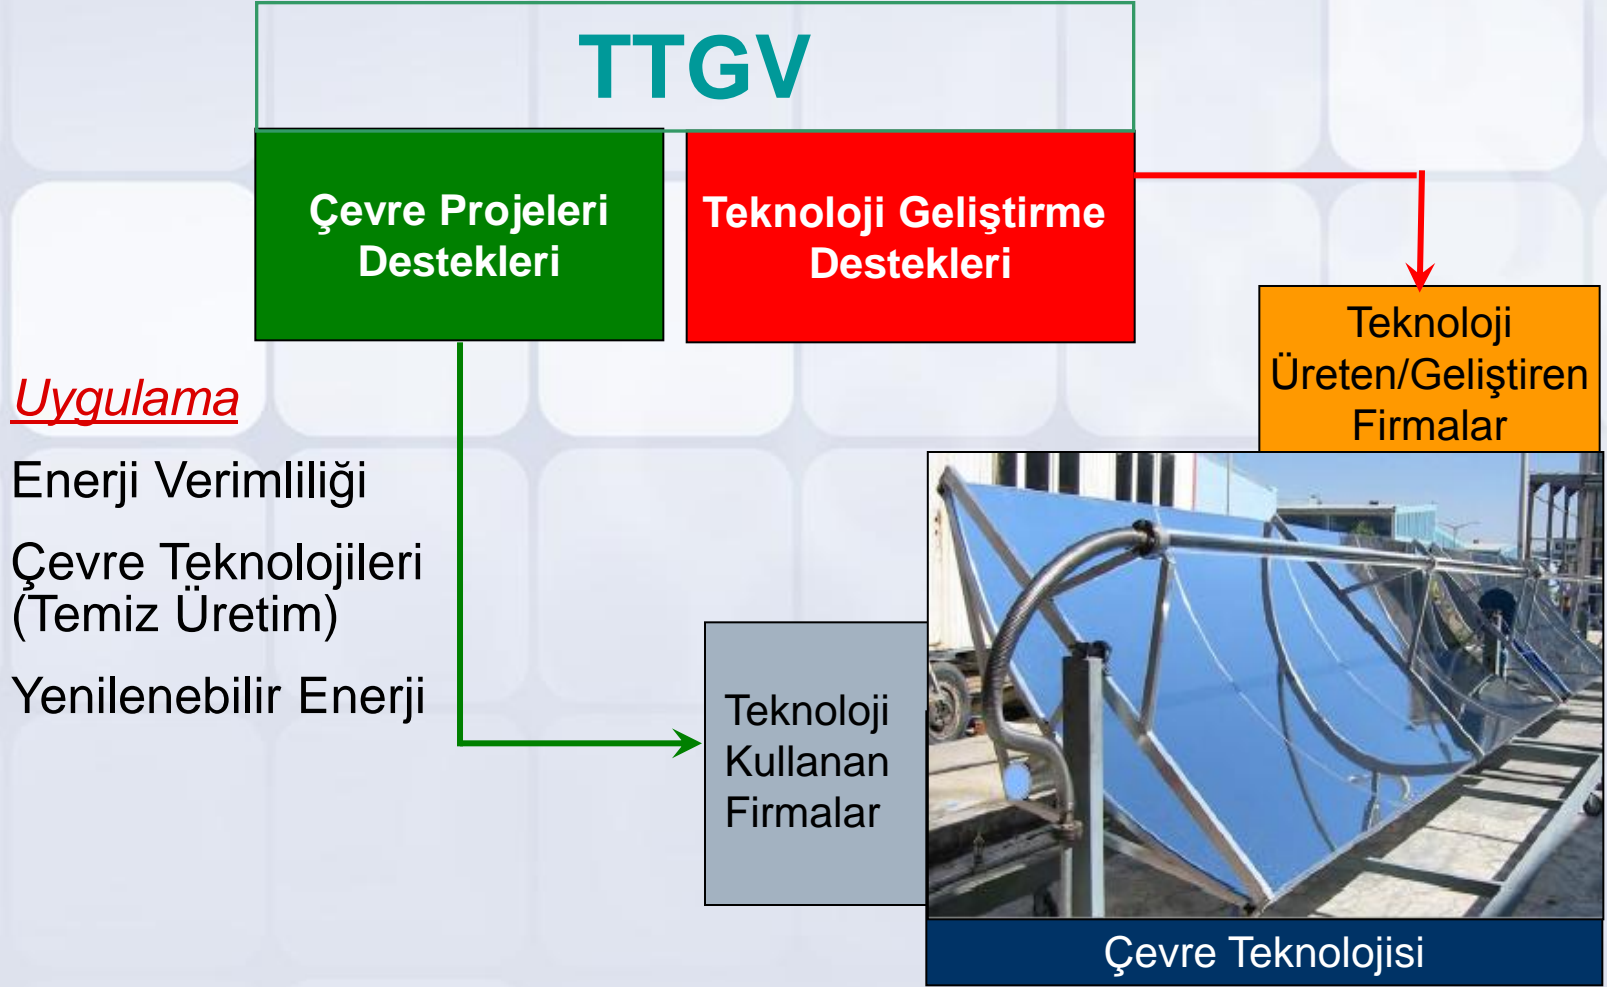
TTGV

Çevre Projeleri Destekleri

Teknoloji Geliştirme Destekleri

Teknoloji Üreten/Geliştiren Firmalar

Uygulama

Enerji Verimliliği

Çevre Teknolojileri (Temiz Üretim)

Yenilenebilir Enerji

Teknoloji Kullanan Firmalar

Çevre Teknolojisi